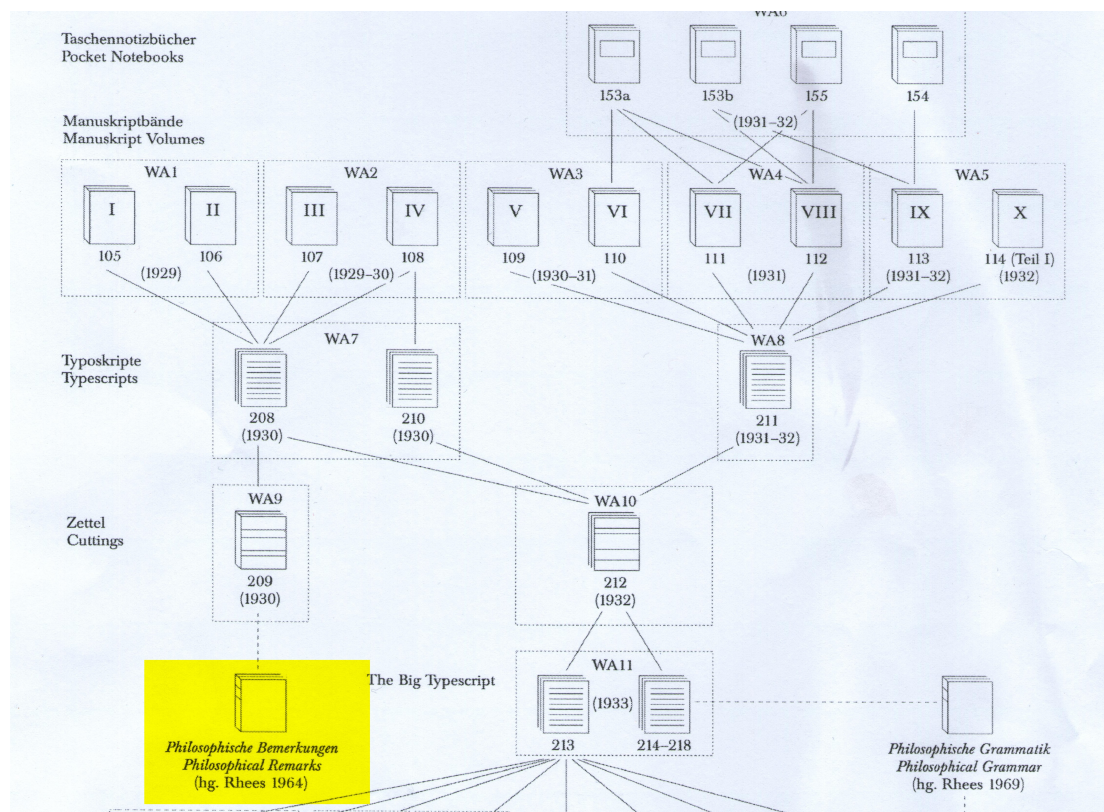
Taschennotizbücher
Pocket Notebooks

WA6

153a 153b 155 154

(1931–32)

Manuskriptbände
Manuskript Volumes

WA1

I II

105 106
(1929)

WA2

III IV

107 108
(1929–30)

WA3

V VI

109 110
(1930–31)

WA4

VII VIII

111 112
(1931)

WA5

IX X

113 114 (Teil I)
(1931–32) (1932)

Typoskripte
Typescripts

WA7

208
(1930)

210
(1930)

WA8

211
(1931–32)

Zettel
Cuttings

WA9

209
(1930)

WA10

212
(1932)

The Big Typescript

WA11

(1933)

213 214–218

Philosophische Bemerkungen
Philosophical Remarks
(hg. Rhees 1964)

Philosophische Grammatik
Philosophical Grammar
(hg. Rhees 1969)